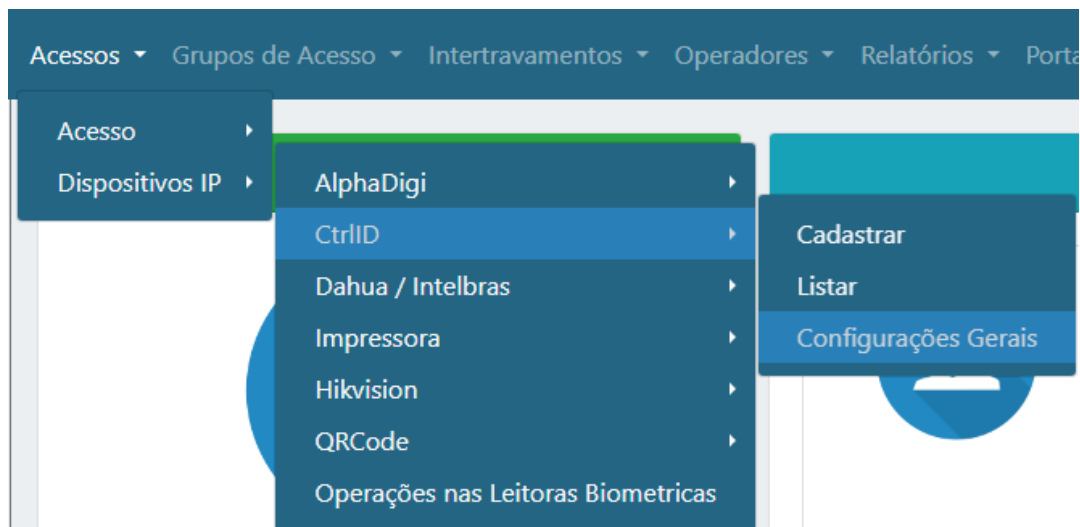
Acessos ▾ Grupos de Acesso ▾ Intertravamentos ▾ Operadores ▾ Relatórios ▾ Porta

Acesso ▸
Dispositivos IP ▸

AlphaDigi ▸
CtrlID ▸
Dahua / Intelbras ▸
Impressora ▸
Hikvision ▸
QRCode ▸
Operações nas Leitoras Biometricas

Cadastrar
Listar
Configurações Gerais